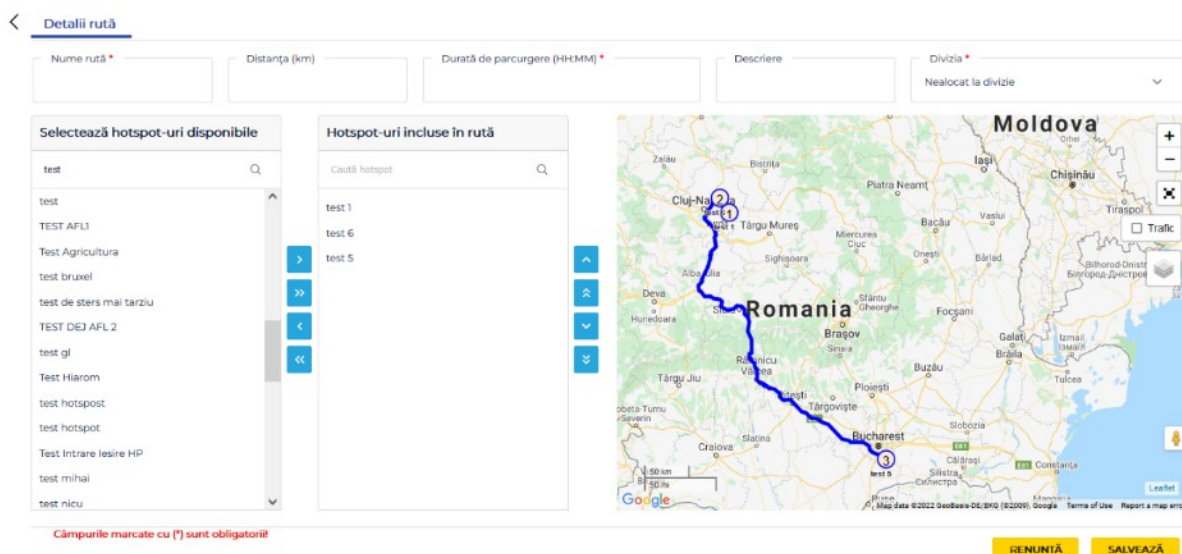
Detalii rută

Nume rută *

Distanța (km)

Durată de parcurgere (HH:MM) *

Descriere

Divizia *

Nealocat la divizie

Selectează hotspot-uri disponibile

test

test

TEST AFL1

Test Agricultura

test bruxel

test de sters mai tarziu

TEST DEJ AFL 2

test gl

Test Hiarom

test hotspost

test hotspot

Test Intrare Iesire HP

test mihai

test nicu

Hotspot-uri incluse în rută

Caută hotspot

test 1

test 6

test 5

Moldova

Romania

Zalău

Bistrița

Cluj-Napoca

Târgu Mureș

Piatra Neamț

Iași

Chișinău

Bacău

Vaslui

Tiraspol

Miercurea Ciuc

Onești

Bârlad

Sighișoara

Alba Iulia

Deva

Hunedoara

Sibiu

Sfântu Gheorghe

Brașov

Focșani

Galați

Brăila

Izmail

Tulcea

Buzău

Râmnicu Vâlcea

Târgu Jiu

Pitești

Ploiești

Târgoviște

Slobozia

Craiova

Slatina

Bucharest

Călărași

Constanța

Silistra

Orhei

Bilhorod-Dnistrovskyi

Білгород-Дністровський

Drobeta-Turnu Severin

test 5

1

2

3

Trafic

50 km

50 mi

Google

Leaflet

Map data ©2022 GeoBasis-DE/BKG (©2009), Google Terms of Use Report a map error

Câmpurile marcate cu (*) sunt obligatorii!

RENUNȚĂ

SALVEAZĂ